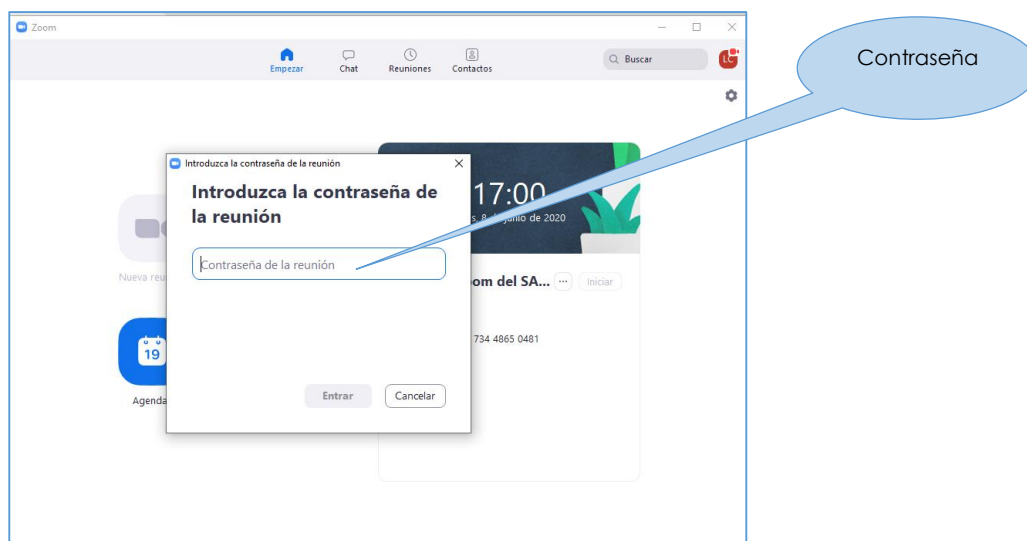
Zoom

Empezar Chat Reuniones Contactos

Buscar

LC

Contraseña

Introduzca la contraseña de la reunión

Introduzca la contraseña de la reunión

Contraseña de la reunión

Entrar Cancelar

17:00

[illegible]s. 8 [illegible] junio de 2020

Nueva reu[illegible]

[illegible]oom del SA...

Iniciar

19

Agenda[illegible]

734 4865 0481